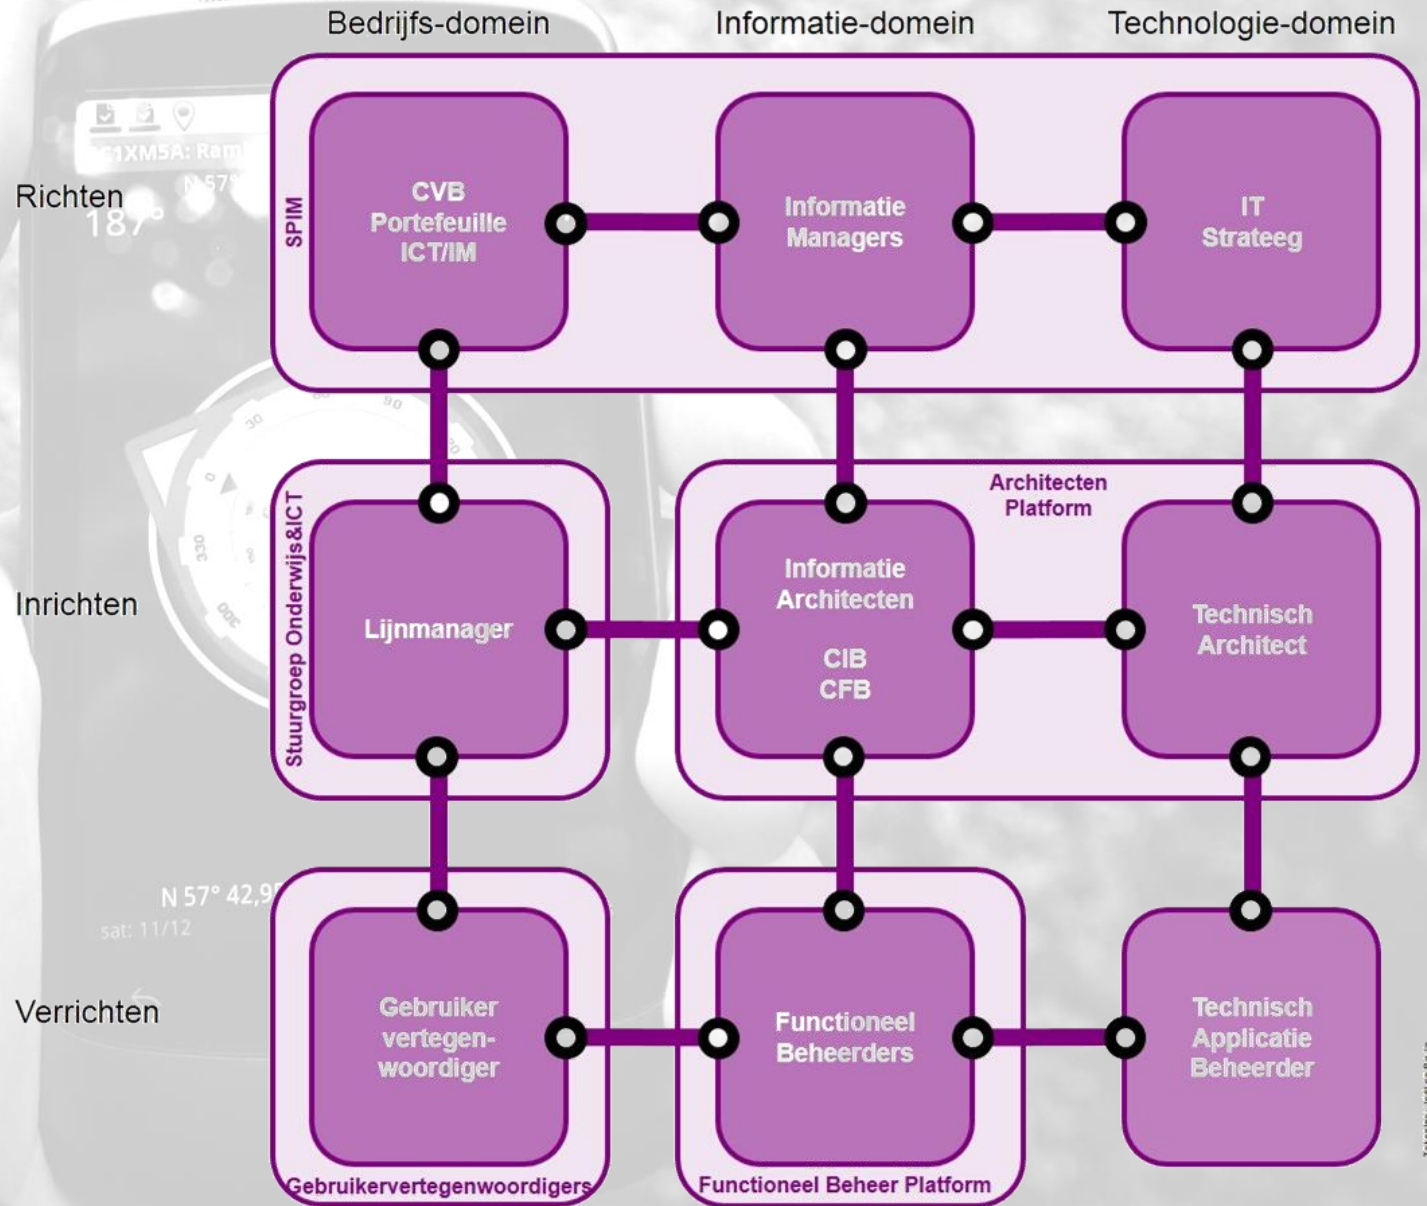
Bedrijfs-domein
Informatie-domein
Technologie-domein

Richten

Inrichten

Verrichten

SPIM

CVB Portefeuille ICT/IM

Informatie Managers

IT Strateeg

Stuurgroep Onderwijs&ICT

Lijnmanager

Architecten Platform

Informatie Architecten

CIB CFB

Technisch Architect

Gebruiker vertegen-woordiger

Functioneel Beheerders

Technisch Applicatie Beheerder

Gebruikervertegenwoordigers

Functioneel Beheer Platform

1XM5A: Ram
N 57
187°
N 57° 42,9
sat: 11/12